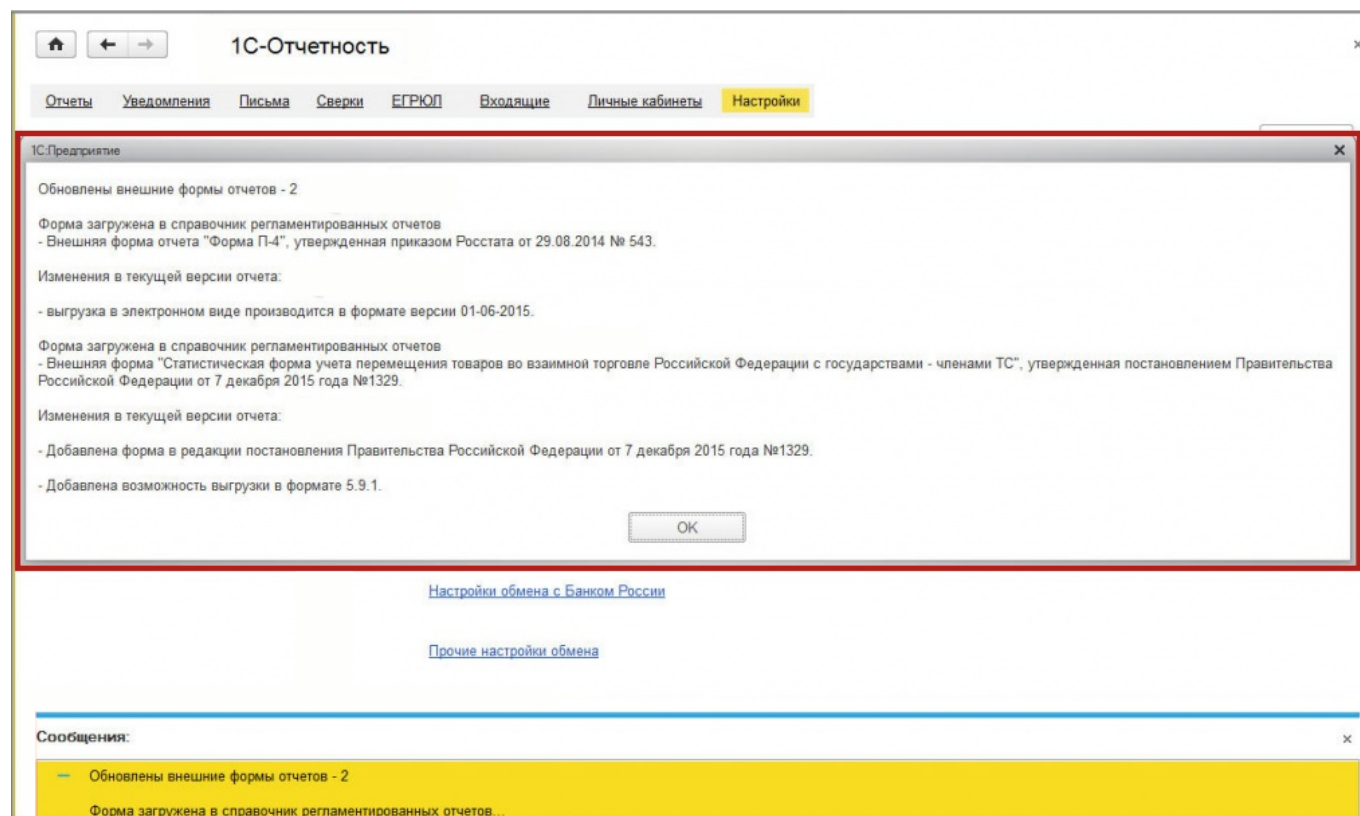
1С-Отчетность

Отчеты Уведомления Письма Сверки ЕГРЮЛ Входящие Личные кабинеты Настройки

1С:Предприятие

Обновлены внешние формы отчетов - 2

Форма загружена в справочник регламентированных отчетов
- Внешняя форма отчета "Форма П-4", утвержденная приказом Росстата от 29.08.2014 № 543.

Изменения в текущей версии отчета:

- выгрузка в электронном виде производится в формате версии 01-06-2015.

Форма загружена в справочник регламентированных отчетов
- Внешняя форма "Статистическая форма учета перемещения товаров во взаимной торговле Российской Федерации с государствами - членами ТС", утвержденная постановлением Правительства Российской Федерации от 7 декабря 2015 года №1329.

Изменения в текущей версии отчета:

- Добавлена форма в редакции постановления Правительства Российской Федерации от 7 декабря 2015 года №1329.

- Добавлена возможность выгрузки в формате 5.9.1.

OK

Настройки обмена с Банком России

Прочие настройки обмена

Сообщения:

Обновлены внешние формы отчетов - 2

Форма загружена в справочник регламентированных отчетов...